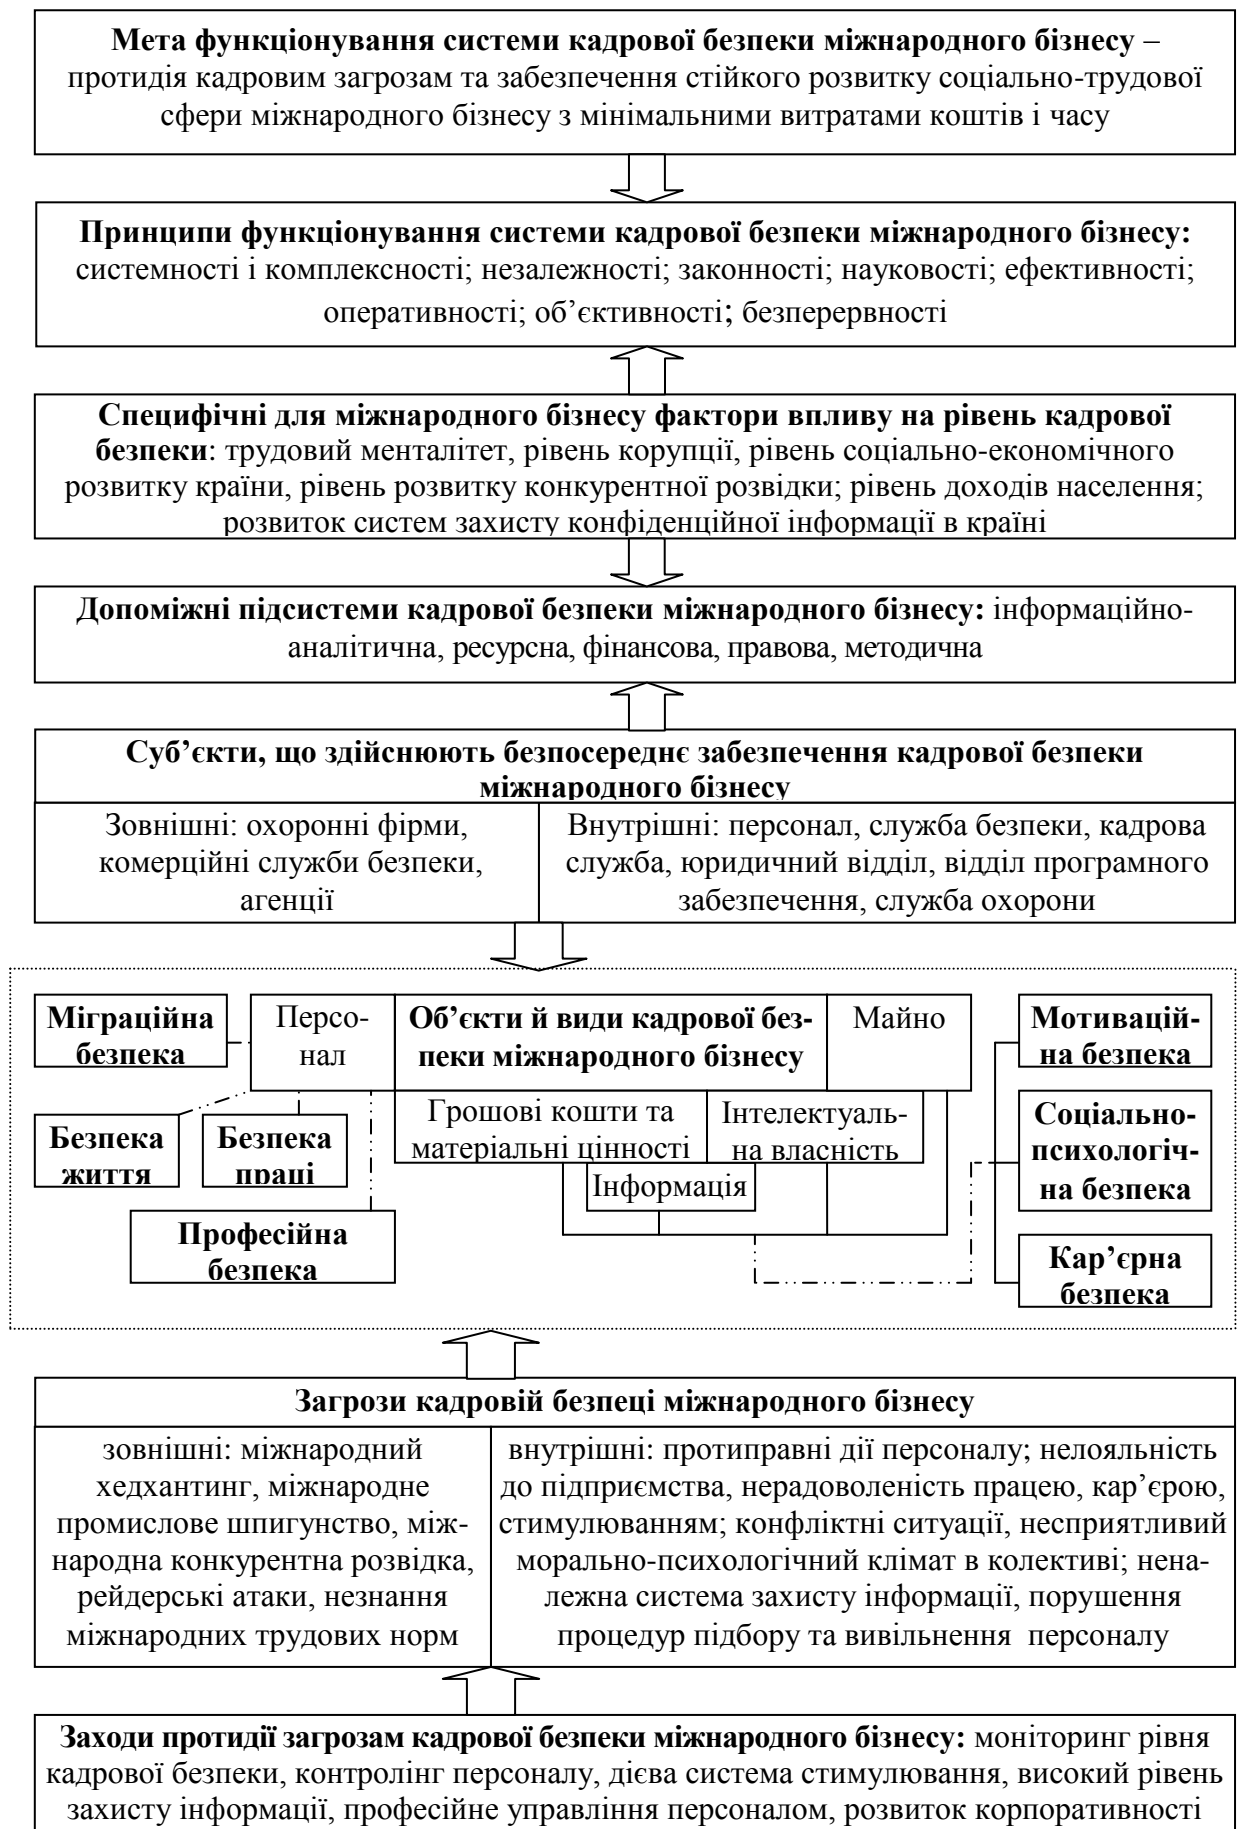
**Мета функціонування системи кадрової безпеки міжнародного бізнесу** – протидія кадровим загрозам та забезпечення стійкого розвитку соціально-трудової сфери міжнародного бізнесу з мінімальними витратами коштів і часу

**Принципи функціонування системи кадрової безпеки міжнародного бізнесу:** системності і комплексності; незалежності; законності; науковості; ефективності; оперативності; об'єктивності; безперервності

**Специфічні для міжнародного бізнесу фактори впливу на рівень кадрової безпеки**: трудовий менталітет, рівень корупції, рівень соціально-економічного розвитку країни, рівень розвитку конкурентної розвідки; рівень доходів населення; розвиток систем захисту конфіденційної інформації в країні

**Допоміжні підсистеми кадрової безпеки міжнародного бізнесу:** інформаційно-аналітична, ресурсна, фінансова, правова, методична

**Суб'єкти, що здійснюють безпосереднє забезпечення кадрової безпеки міжнародного бізнесу**

| Зовнішні: охоронні фірми, комерційні служби безпеки, агенції | Внутрішні: персонал, служба безпеки, кадрова служба, юридичний відділ, відділ програмного забезпечення, служба охорони |
|---|---|

**Міграційна безпека**

Персонал

**Об'єкти й види кадрової безпеки міжнародного бізнесу**

Майно

**Мотиваційна безпека**

**Безпека життя**

**Безпека праці**

Грошові кошти та матеріальні цінності

Інтелектуальна власність

**Соціально-психологічна безпека**

Інформація

**Професійна безпека**

**Кар'єрна безпека**

**Загрози кадровій безпеці міжнародного бізнесу**

| зовнішні: міжнародний хедхантинг, міжнародне промислове шпигунство, міжнародна конкурентна розвідка, рейдерські атаки, незнання міжнародних трудових норм | внутрішні: протиправні дії персоналу; нелояльність до підприємства, нерадоволеність працею, кар'єрою, стимулюванням; конфліктні ситуації, несприятливий морально-психологічний клімат в колективі; неналежна система захисту інформації, порушення процедур підбору та вивільнення персоналу |
|---|---|

**Заходи протидії загрозам кадрової безпеки міжнародного бізнесу:** моніторинг рівня кадрової безпеки, контролінг персоналу, дієва система стимулювання, високий рівень захисту інформації, професійне управління персоналом, розвиток корпоративності